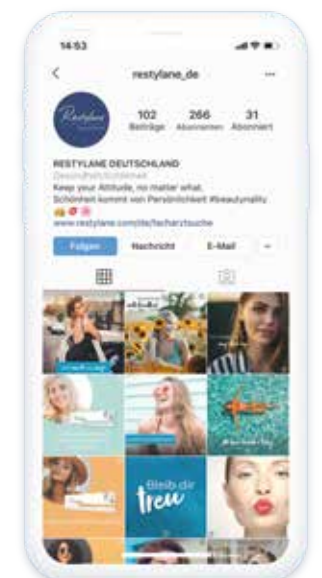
14:53

restylane_de

Restylane

102 Beiträge
266 Abonnenten
31 Abonniert

RESTYLANE DEUTSCHLAND
Gesundheit/Schönheit
Keep your Attitude, no matter what.
Schönheit kommt von Persönlichkeit #beautyreality
www.restylane.com/de/facharztsuche

Folgen
Nachricht
E-Mail

Bleib dir treu